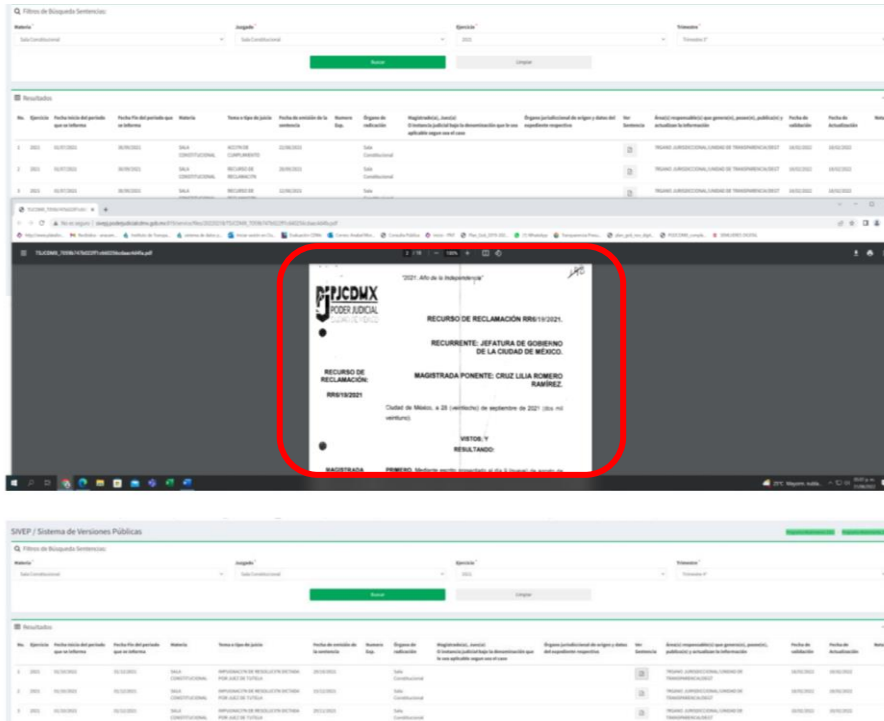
Filtros de Búsqueda Sentencias:

Materia: Sala Constitucional
Juzgado: Sala Constitucional
Ejercicio: 2021
Trimestre: Trimestre 3°

Buscar
Limpiar

Resultados

| No. | Ejercicio | Fecha inicio del periodo que se informa | Fecha fin del periodo que se informa | Materia | Tema o tipo de juicio | Fecha de emisión de la sentencia | Numero Exp. | Órgano de radicación | Magistrado(a)_Juez(a) O instancia judicial bajo la denominación que le sea aplicable segun sea el caso | Órgano jurisdiccional de origen y datos del expediente respectivo | Ver Sentencia | Área(s) responsable(s) que genera(n), posee(n), publica(n) y actualizan la información | Fecha de validación | Fecha de Actualización |
|---|---|---|---|---|---|---|---|---|---|---|---|---|---|---|
| 1 | 2021 | 01/07/2021 | 30/09/2021 | SALA CONSTITUCIONAL | INCIDENTE CUMPLIMIENTO | 22/09/2021 | | Sala Constitucional | | | | ÓRGANO JURISDICCIONAL UNIDAD DE TRANSPARENCIA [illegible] | 10/01/2022 | 10/01/2022 |
| 2 | 2021 | 01/07/2021 | 30/09/2021 | SALA CONSTITUCIONAL | RECURSO DE RECLAMACIÓN | 22/09/2021 | | Sala Constitucional | | | | ÓRGANO JURISDICCIONAL UNIDAD DE TRANSPARENCIA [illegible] | 10/01/2022 | 10/01/2022 |
| 3 | 2021 | 01/07/2021 | 30/09/2021 | SALA CONSTITUCIONAL | RECURSO DE RECLAMACIÓN | 22/09/2021 | | Sala Constitucional | | | | ÓRGANO JURISDICCIONAL UNIDAD DE TRANSPARENCIA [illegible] | 10/01/2022 | 10/01/2022 |

"2021: Año de la Independencia"

PJCDMX
PODER JUDICIAL
CIUDAD DE MÉXICO

RECURSO DE RECLAMACIÓN RR6/19/2021.

RECURRENTE: JEFATURA DE GOBIERNO DE LA CIUDAD DE MÉXICO.

RECURSO DE RECLAMACIÓN:
RR6/19/2021

MAGISTRADA PONENTE: CRUZ LILIA ROMERO RAMÍREZ.

Ciudad de México, a 28 (veintiocho) de septiembre de 2021 (dos mil veintiuno).

VISTOS; Y
RESULTANDO:

MAGISTRADA
PRIMERO. Mediante escrito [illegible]

SIVEP / Sistema de Versiones Públicas

Filtros de Búsqueda Sentencias:

Materia: Sala Constitucional
Juzgado: Sala Constitucional
Ejercicio: 2021
Trimestre: Trimestre 4°

Buscar
Limpiar

Resultados

| No. | Ejercicio | Fecha inicio del periodo que se informa | Fecha fin del periodo que se informa | Materia | Tema o tipo de juicio | Fecha de emisión de la sentencia | Numero Exp. | Órgano de radicación | Magistrado(a)_Juez(a) O instancia judicial bajo la denominación que le sea aplicable segun sea el caso | Órgano jurisdiccional de origen y datos del expediente respectivo | Ver Sentencia | Área(s) responsable(s) que genera(n), posee(n), publica(n) y actualizan la información | Fecha de validación | Fecha de Actualización |
|---|---|---|---|---|---|---|---|---|---|---|---|---|---|---|
| 1 | 2021 | 01/10/2021 | 31/12/2021 | SALA CONSTITUCIONAL | IMPUGNACIÓN DE RESOLUCIÓN DICTADA POR JUEZ DE TUTELA | 19/10/2021 | | Sala Constitucional | | | | ÓRGANO JURISDICCIONAL UNIDAD DE TRANSPARENCIA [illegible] | 10/01/2022 | 10/01/2022 |
| 2 | 2021 | 01/10/2021 | 31/12/2021 | SALA CONSTITUCIONAL | IMPUGNACIÓN DE RESOLUCIÓN DICTADA POR JUEZ DE TUTELA | 15/12/2021 | | Sala Constitucional | | | | ÓRGANO JURISDICCIONAL UNIDAD DE TRANSPARENCIA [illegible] | 10/01/2022 | 10/01/2022 |
| 3 | 2021 | 01/10/2021 | 31/12/2021 | SALA CONSTITUCIONAL | IMPUGNACIÓN DE RESOLUCIÓN DICTADA POR JUEZ DE TUTELA | 29/11/2021 | | Sala Constitucional | | | | ÓRGANO JURISDICCIONAL UNIDAD DE TRANSPARENCIA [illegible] | 10/01/2022 | 10/01/2022 |